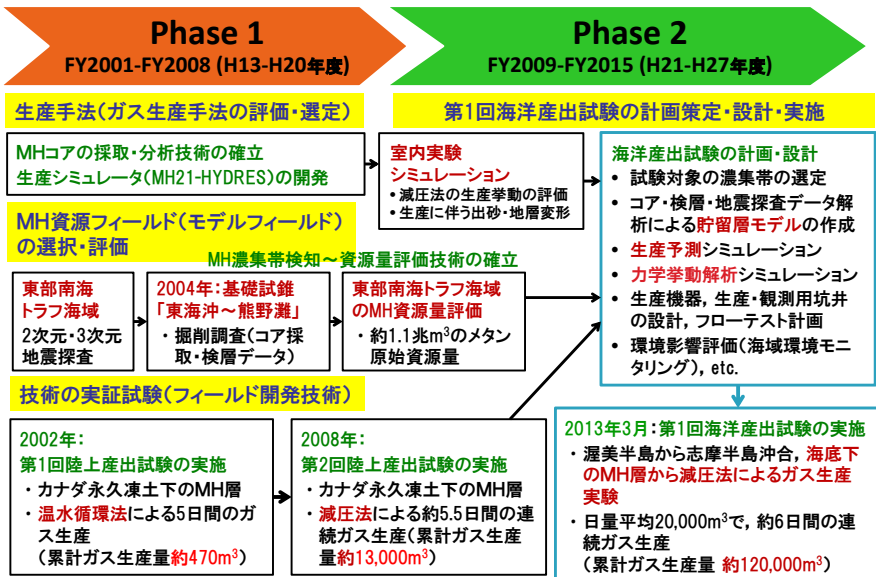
Phase 1
FY2001-FY2008 (H13-H20年度)

Phase 2
FY2009-FY2015 (H21-H27年度)

生産手法（ガス生産手法の評価・選定）

MHコアの採取・分析技術の確立
生産シミュレータ(MH21-HYDRES)の開発

室内実験
シミュレーション
• 減圧法の生産挙動の評価
• 生産に伴う出砂・地層変形

第1回海洋産出試験の計画策定・設計・実施

海洋産出試験の計画・設計
• 試験対象の濃集帯の選定
• コア・検層・地震探査データ解析による貯留層モデルの作成
• 生産予測シミュレーション
• 力学挙動解析シミュレーション
• 生産機器，生産・観測用坑井の設計，フローテスト計画
• 環境影響評価（海域環境モニタリング），etc.

MH資源フィールド（モデルフィールド）の選択・評価

MH濃集帯検知～資源量評価技術の確立

東部南海トラフ海域
2次元・3次元地震探査

2004年：基礎試錐「東海沖～熊野灘」
・掘削調査（コア採取・検層データ）

東部南海トラフ海域のMH資源量評価
・約1.1兆m$^3$のメタン原始資源量

技術の実証試験（フィールド開発技術）

2002年：
第1回陸上産出試験の実施
・カナダ永久凍土下のMH層
・温水循環法による5日間のガス生産
（累計ガス生産量約470m$^3$）

2008年：
第2回陸上産出試験の実施
・カナダ永久凍土下のMH層
・減圧法による約5.5日間の連続ガス生産（累計ガス生産量約13,000m$^3$）

2013年3月：第1回海洋産出試験の実施
・渥美半島から志摩半島沖合，海底下のMH層から減圧法によるガス生産実験
・日量平均20,000m$^3$で，約6日間の連続ガス生産
（累計ガス生産量 約120,000m$^3$）